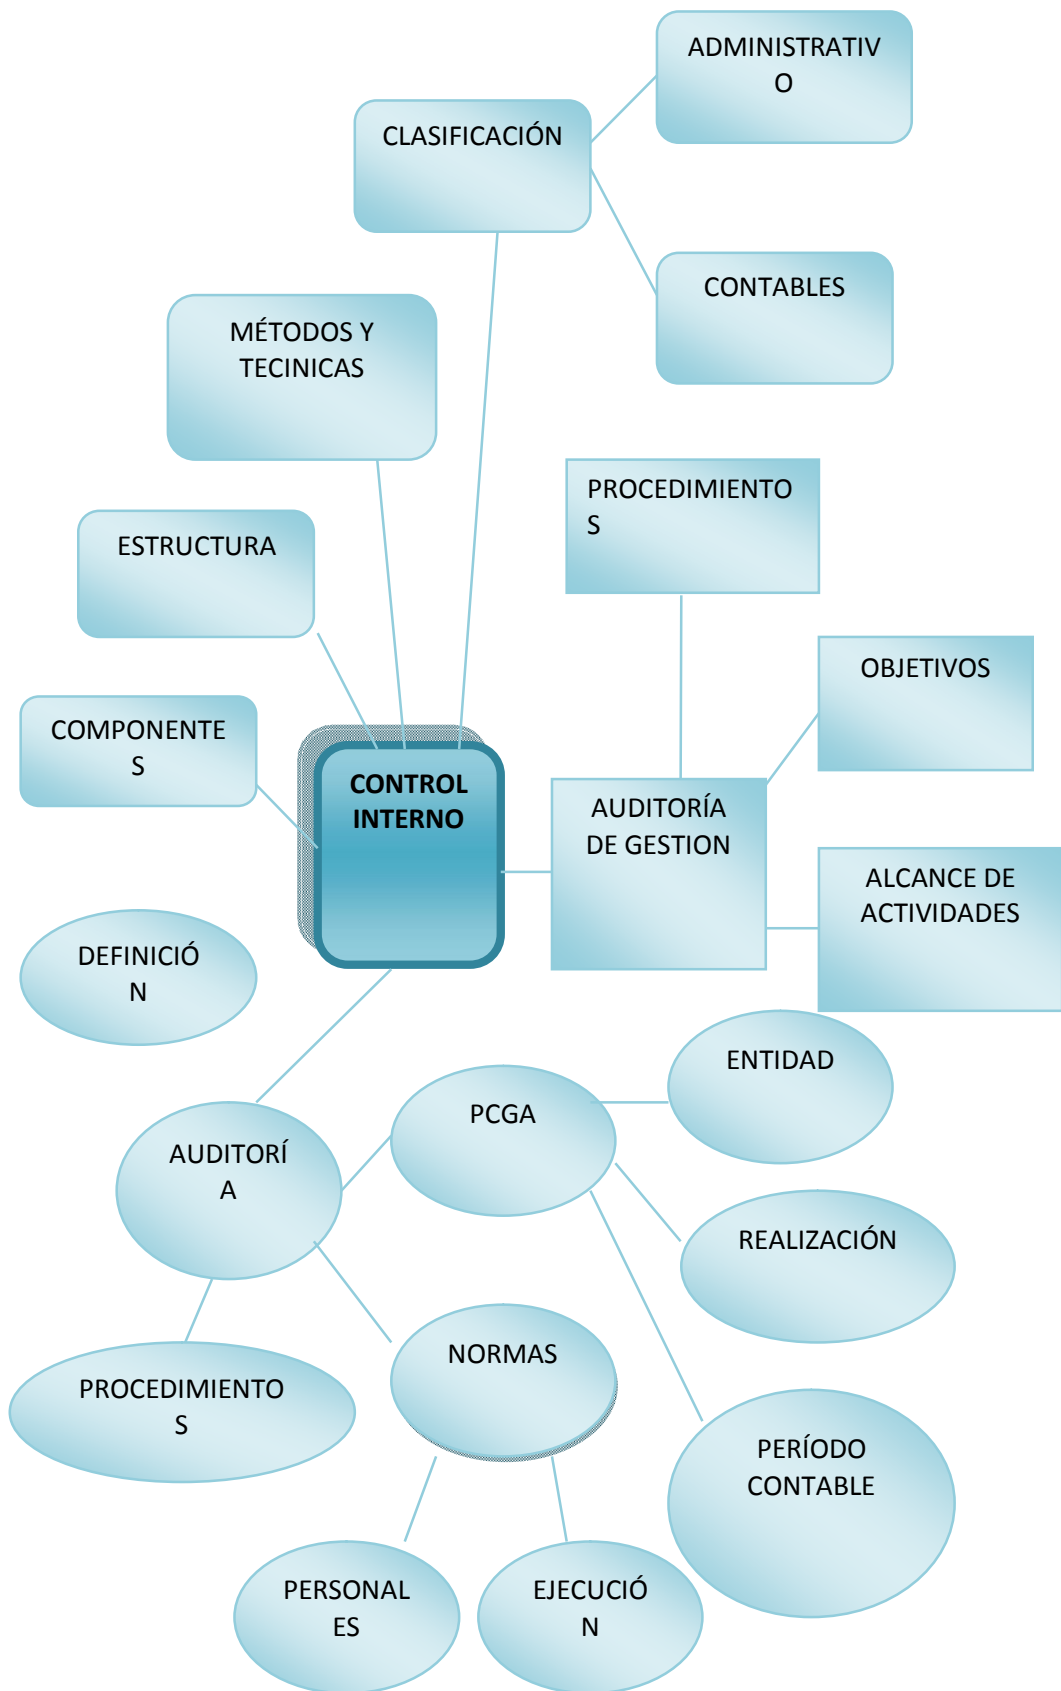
ADMINISTRATIVO

CLASIFICACIÓN

CONTABLES

MÉTODOS Y TECINICAS

PROCEDIMIENTOS

ESTRUCTURA

OBJETIVOS

COMPONENTES

CONTROL INTERNO

AUDITORÍA DE GESTION

ALCANCE DE ACTIVIDADES

DEFINICIÓN

ENTIDAD

PCGA

AUDITORÍA

REALIZACIÓN

NORMAS

PROCEDIMIENTOS

PERÍODO CONTABLE

PERSONALES

EJECUCIÓN